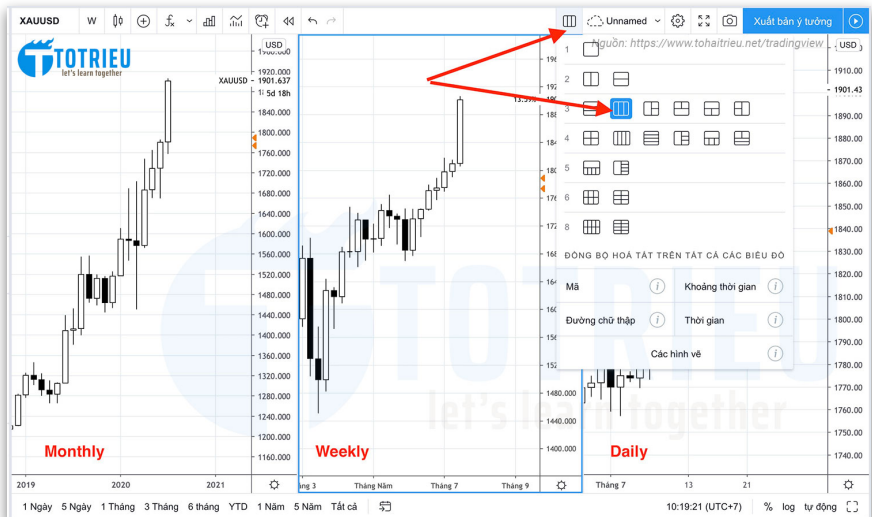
XAUUSD W Unnamed Xuất bản ý tưởng

TOTRIEU
let's learn together

Nguồn: https://www.tohaitrieu.net/tradingview

USD
1920.000
XAUUSD 1901.637
5d 18h
1880.000
1840.000
1800.000
1760.000
1720.000
1680.000
1640.000
1600.000
1560.000
1520.000
1480.000
1440.000
1400.000
1360.000
1320.000
1280.000
1240.000
1200.000
1160.000

1
2
3
4
5
6
8

ĐỒNG BỘ HOÁ TẤT TRÊN TẤT CẢ CÁC BIỂU ĐỒ
Mã
Khoảng thời gian
Đường chữ thập
Thời gian
Các hình vẽ

USD
1910.000
1901.43
1890.000
1880.000
1870.000
1860.000
1850.000
1840.000
1830.000
1820.000
1810.000
1800.000
1790.000
1780.000
1770.000
1760.000
1750.000
1740.000

1480.000
1440.000
1400.000

Monthly
Weekly
Daily

2019 2020 2021
Tháng 3 Tháng Năm Tháng 7 Tháng 9
Tháng 7 13 20

1 Ngày 5 Ngày 1 Tháng 3 Tháng 6 tháng YTD 1 Năm 5 Năm Tất cả
10:19:21 (UTC+7) % log tự động